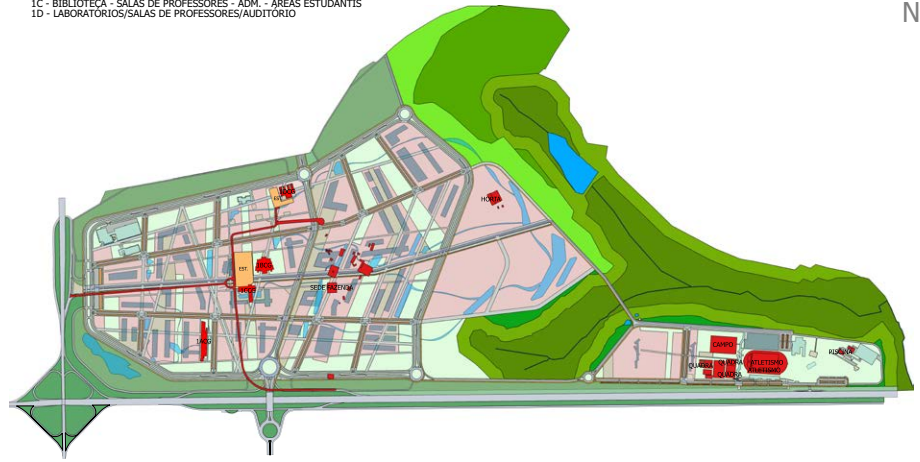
1C - BIBLIOTEÇA - SALAS DE PROFESSORES - ADM. - ÁREAS ESTUDANTIS
1D - LABORATÓRIOS/SALAS DE PROFESSORES/AUDITÓRIO

N

HORTA

EST.

SEDE FAZENDA

IACG

CAMPO

QUADRA

ATLETISMO

QUADRA

QUADRA

PISCINA

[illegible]